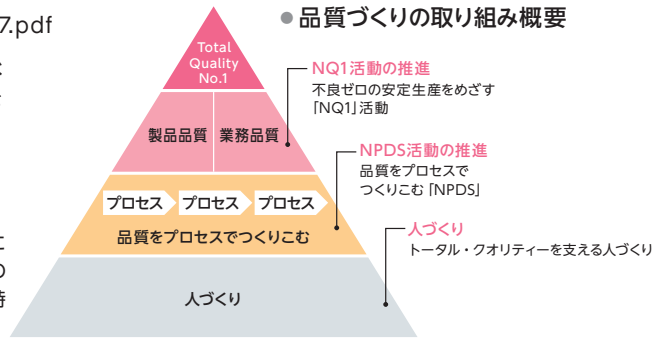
7.pdf

●品質づくりの取り組み概要

Total Quality No.1

NQ1活動の推進
不良ゼロの安定生産をめざす「NQ1」活動

製品品質 業務品質

NPDS活動の推進
品質をプロセスでつくりこむ「NPDS」

プロセス プロセス プロセス
品質をプロセスでつくりこむ

人づくり
トータル・クオリティーを支える人づくり

人づくり